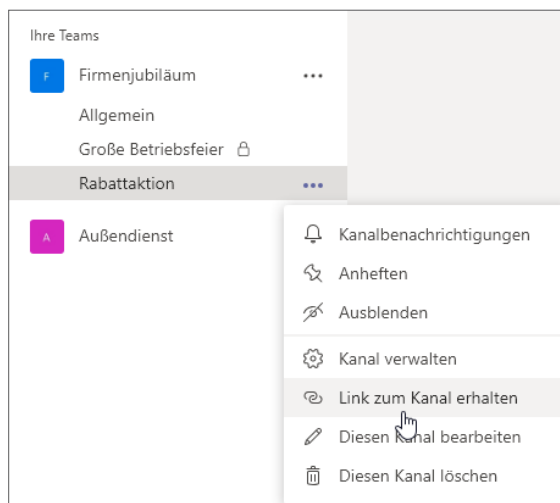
Ihre Teams

F Firmenjubiläum ...

Allgemein

Große Betriebsfeier

Rabattaktion ...

A Außendienst

Kanalbenachrichtigungen

Anheften

Ausblenden

Kanal verwalten

Link zum Kanal erhalten

Diesen Kanal bearbeiten

Diesen Kanal löschen